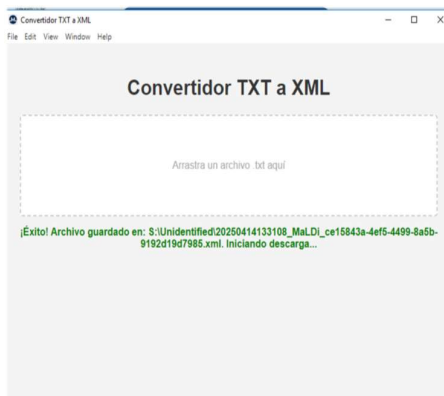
Convertidor TXT a XML
File Edit View Window Help

Convertidor TXT a XML

Arrastra un archivo .txt aquí

¡Éxito! Archivo guardado en: S:\Unidentified\20250414133108_MaLDi_ce15843a-4ef5-4499-8a5b-9192d19d7985.xml. Iniciando descarga...